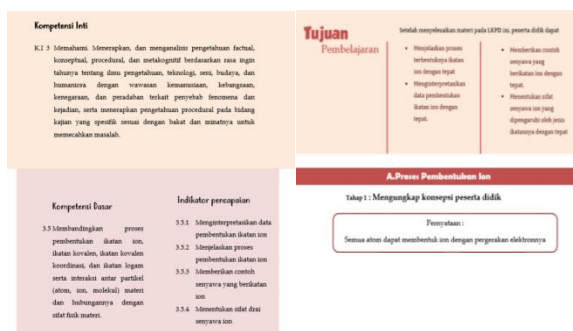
Kompetensi Inti

K.I 3 Memahami, Menerapkan, dan menganalisis pengetahuan factual, konseptual, procedural, dan metakognitif berdasarkan rasa ingin tahunya tentang ilmu pengetahuan, teknologi, seni, budaya, dan humaniora dengan wawasan kemanusiaan, kebangsaan, kenegaraan, dan peradaban terkait penyebab fenomena dan kejadian, serta menerapkan pengetahuan procedural pada bidang kajian yang spesifik sesuai dengan bakat dan minatnya untuk memecahkan masalah.

Tujuan
Pembelajaran

Setelah menyelesaikan materi pada LKPD ini, peserta didik dapat

- Menjelaskan proses terbentuknya ikatan ion dengan tepat
- Menginterpretasikan data pembentukan ikatan ion dengan tepat.

- Memberikan contoh senyawa yang berikatan ion dengan tepat.
- Menentukan sifat senyawa ion yang dipengaruhi oleh jenis ikatannya dengan tepat

Kompetensi Dasar

3.5 Membandingkan proses pembentukan ikatan ion, ikatan kovalen, ikatan kovalen koordinasi, dan ikatan logam serta interaksi antar partikel (atom, ion, molekul) materi dan hubungannya dengan sifat fisik materi.

Indikator pencapaian

3.5.1 Menginterpretasikan data pembentukan ikatan ion
3.5.2 Menjelaskan proses pembentukan ikatan ion
3.5.3 Memberikan contoh senyawa yang berikatan ion
3.5.4 Menentukan sifat drai senyawa ion

A.Proses Pembentukan Ion

Tahap 1 : Mengungkap konsepsi peserta didik

Pernyataan :
Semua atom dapat membentuk ion dengan pergerakan elektronnya